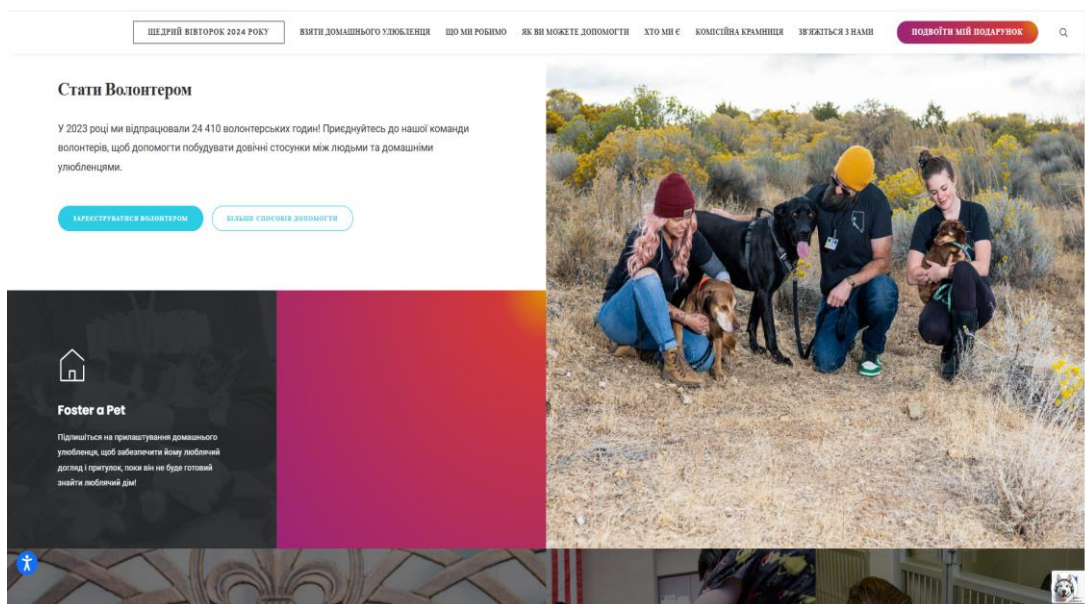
ЩЕДРИЙ ВІВТОРОК 2024 РОКУ ВЗЯТИ ДОМАШНЬОГО УЛЮБЛЕНЦЯ ЩО МИ РОБИМО ЯК ВИ МОЖЕТЕ ДОПОМОГТИ ХТО МИ Є КОМІСІЙНА КРАМНИЦЯ ЗВ'ЯЖІТЬСЯ З НАМИ ПОДВОЇТИ МІЙ ПОДАРУНОК

Стати Волонтером

У 2023 році ми відпрацювали 24 410 волонтерських годин! Приєднуйтесь до нашої команди волонтерів, щоб допомогти побудувати довічні стосунки між людьми та домашніми улюбленцями.

ЗАРЕЄСТРУВАТИСЯ ВОЛОНТЕРОМ БІЛЬШЕ СПОСОБІВ ДОПОМОГТИ

Foster a Pet

Підпишіться на прилаштування домашнього улюбленця, щоб забезпечити йому люблячий догляд і притулок, поки він не буде готовий знайти люблячий дім!